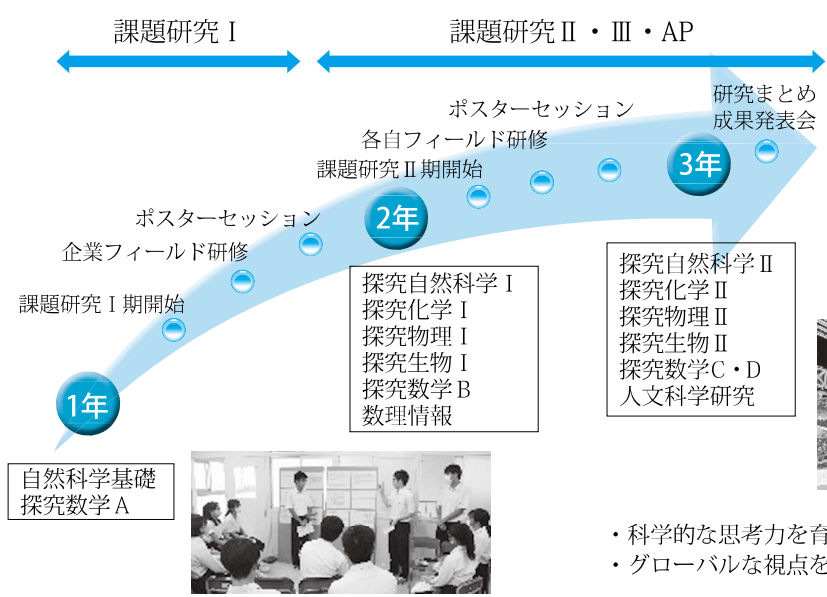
課題研究Ⅰ

課題研究Ⅱ・Ⅲ・AP

ポスターセッション
各自フィールド研修
課題研究Ⅱ期開始

研究まとめ
成果発表会

ポスターセッション
企業フィールド研修
課題研究Ⅰ期開始

1年
2年
3年

探究自然科学Ⅰ
探究化学Ⅰ
探究物理Ⅰ
探究生物Ⅰ
探究数学B
数理情報

探究自然科学Ⅱ
探究化学Ⅱ
探究物理Ⅱ
探究生物Ⅱ
探究数学C・D
人文科学研究

自然科学基礎
探究数学A

・科学的な思考力を育
・グローバルな視点を